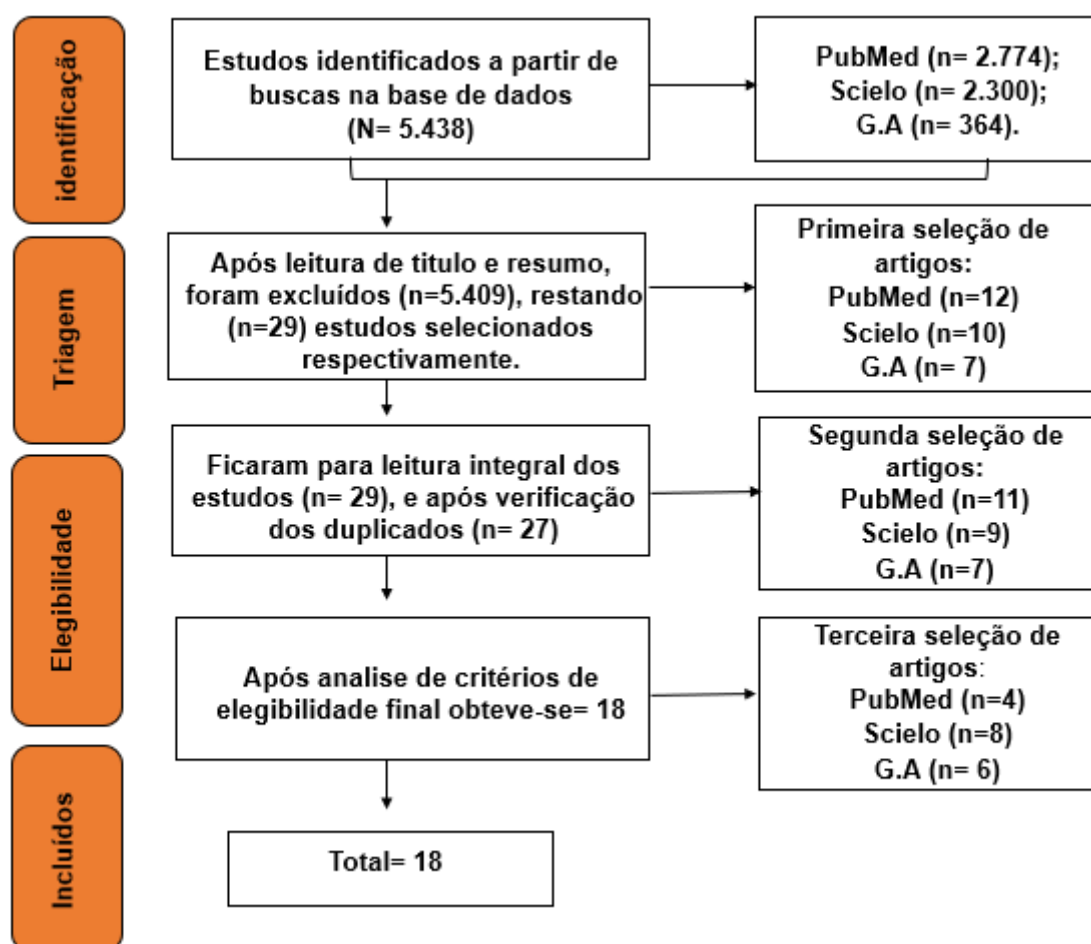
identificação

Estudos identificados a partir de buscas na base de dados (N= 5.438)

PubMed (n= 2.774); Scielo (n= 2.300); G.A (n= 364).

Triagem

Após leitura de titulo e resumo, foram excluídos (n=5.409), restando (n=29) estudos selecionados respectivamente.

Primeira seleção de artigos:
PubMed (n=12)
Scielo (n=10)
G.A (n= 7)

Elegibilidade

Ficaram para leitura integral dos estudos (n= 29), e após verificação dos duplicados (n= 27)

Segunda seleção de artigos:
PubMed (n=11)
Scielo (n=9)
G.A (n=7)

Após analise de critérios de elegibilidade final obteve-se= 18

Terceira seleção de artigos:
PubMed (n=4)
Scielo (n=8)
G.A (n= 6)

Incluídos

Total= 18